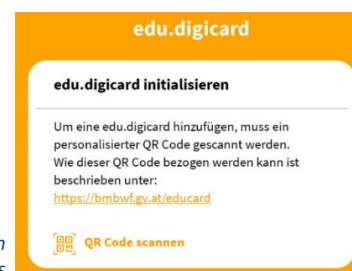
edu.digicard

edu.digicard initialisieren

Um eine edu.digicard hinzufügen, muss ein personalisierter QR Code gescannt werden. Wie dieser QR Code bezogen werden kann ist beschrieben unter: https://bmbwf.gv.at/educard

QR Code scannen